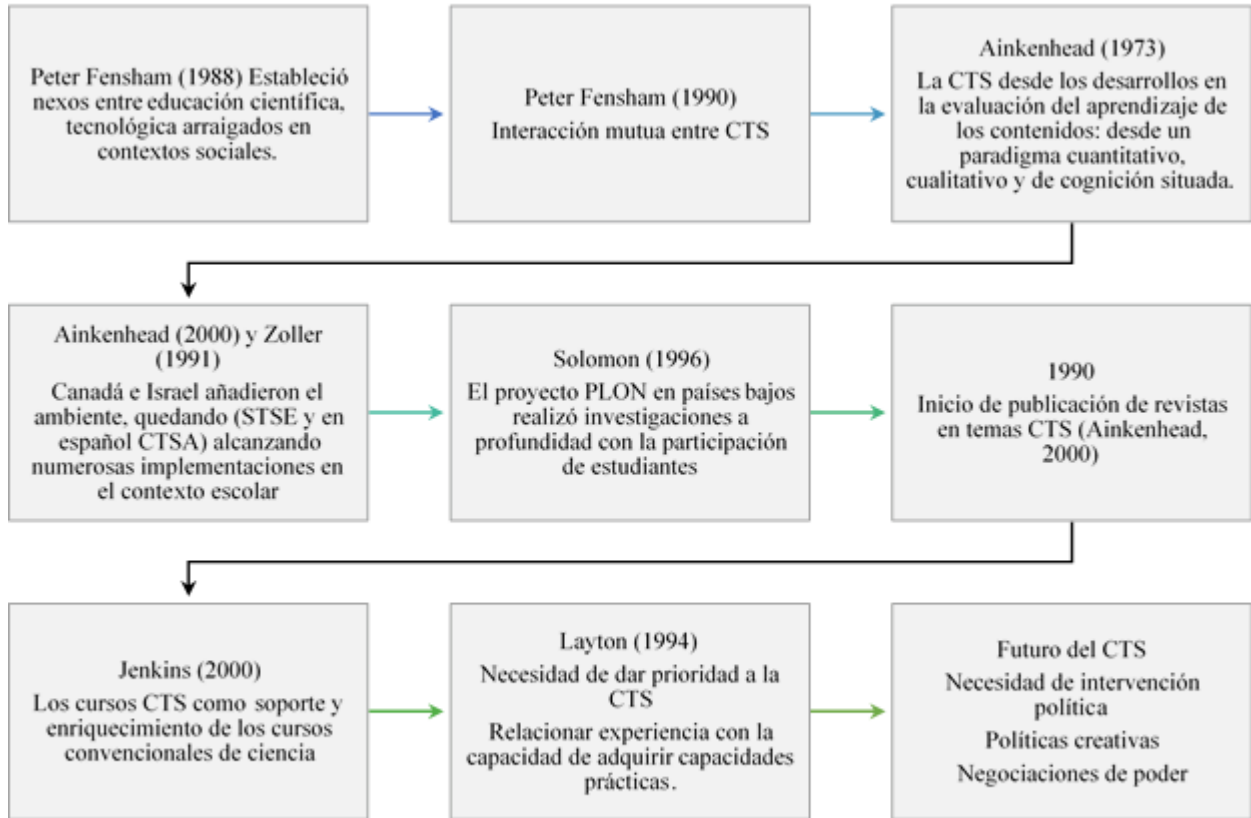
Peter Fensham (1988) Estableció nexos entre educación científica, tecnológica arraigados en contextos sociales.

Peter Fensham (1990)
Interacción mutua entre CTS

Ainkenhead (1973)
La CTS desde los desarrollos en la evaluación del aprendizaje de los contenidos: desde un paradigma cuantitativo, cualitativo y de cognición situada.

Ainkenhead (2000) y Zoller (1991)
Canadá e Israel añadieron el ambiente, quedando (STSE y en español CTSA) alcanzando numerosas implementaciones en el contexto escolar

Solomon (1996)
El proyecto PLON en países bajos realizó investigaciones a profundidad con la participación de estudiantes

1990
Inicio de publicación de revistas en temas CTS (Ainkenhead, 2000)

Jenkins (2000)
Los cursos CTS como soporte y enriquecimiento de los cursos convencionales de ciencia

Layton (1994)
Necesidad de dar prioridad a la CTS
Relacionar experiencia con la capacidad de adquirir capacidades prácticas.

Futuro del CTS
Necesidad de intervención política
Políticas creativas
Negociaciones de poder